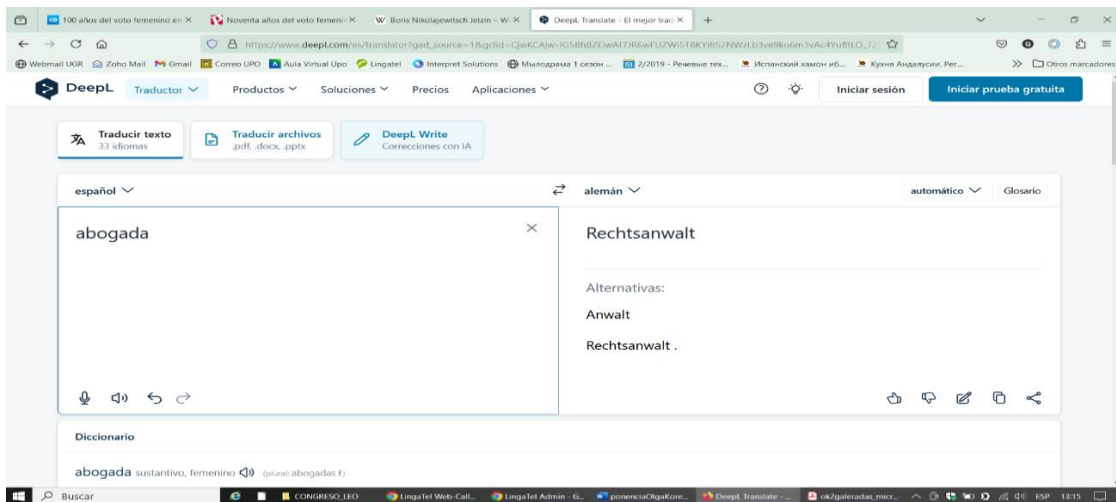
100 años del voto femenino en ×
Noventa años del voto femenino ×
W Boris Nikolajewitsch Jelzin – Wi ×
DeepL Translate - El mejor trad ×
+

https://www.deepl.com/es/translator?gad_source=1&gclid=CjwKCAjw-JG5BhBZEiwAt7JR6wFUZWIST8KYI8S2NWzLb3ve9ko6m3vAc4Yu8tLO_7

Webmail UGR  Zoho Mail  Gmail  Correo UPO  Aula Virtual Upo  Lingatel  Interpret Solutions  Мылодрама 1 сезон ...  2/2019 - Речевые тех...  Испанский хамон иб...  Кухня Андалусии. Рег...  Otros marcadores

DeepL  Traductor  Productos  Soluciones  Precios  Aplicaciones  Iniciar sesión  Iniciar prueba gratuita

Traducir texto
33 idiomas

Traducir archivos
.pdf, .docx, .pptx

DeepL Write
Correcciones con IA

español

alemán

automático  Glosario

abogada

Rechtsanwalt

Alternativas:

Anwalt

Rechtsanwalt .

Diccionario

abogada sustantivo, femenino (plural: abogadas f)

Buscar  CONGRESO_LEO  LingaTel Web-Call...  LingaTel Admin - G...  ponenciaOlgaKore...  DeepL Translate - ...  ok2galeradas_micr...  ESP  13:15